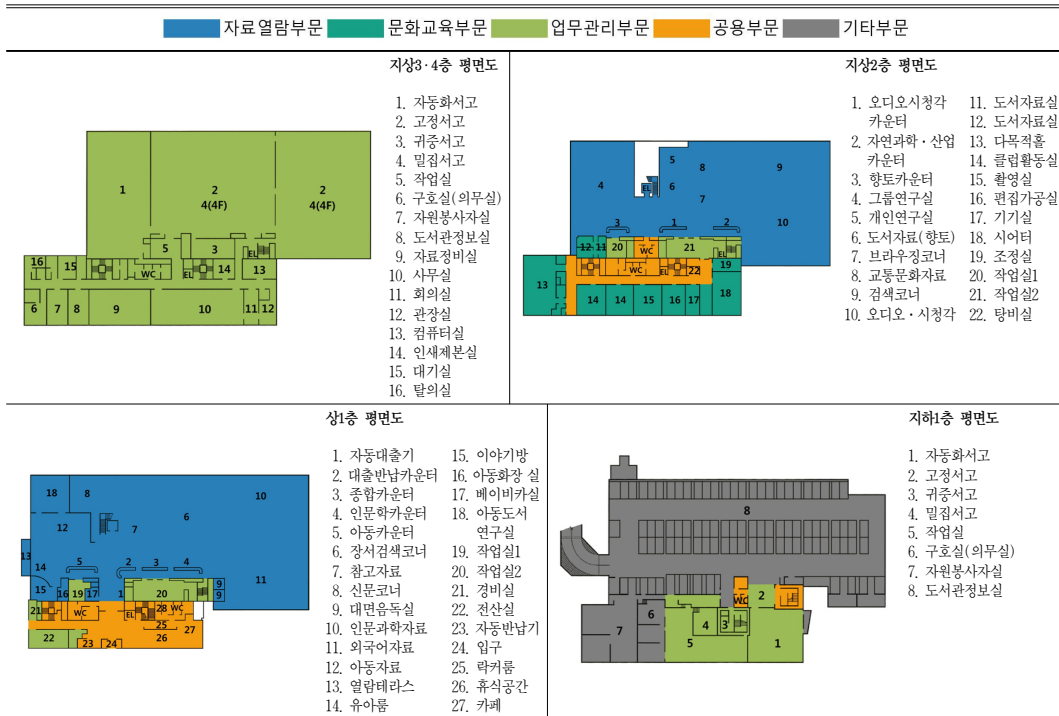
자료열람부문 문화교육부문 업무관리부문 공용부문 기타부문

지상3·4층 평면도

1 2 4(4F) 2 4(4F) 5 3 16 15 WC EL 14 13 EL 6 7 8 9 10 11 12

1. 자동화서고
2. 고정서고
3. 귀중서고
4. 밀집서고
5. 작업실
6. 구호실(의무실)
7. 자원봉사자실
8. 도서관정보실
9. 자료정비실
10. 사무실
11. 회의실
12. 관장실
13. 컴퓨터실
14. 인쇄제본실
15. 대기실
16. 탈의실

지상2층 평면도

4 5 8 9 EL 6 7 10 3 1 2 12 11 20 WC 21 EL 19 13 22 14 14 15 16 17 18

1. 오디오시청각 카운터
2. 자연과학·산업 카운터
3. 향토카운터
4. 그룹연구실
5. 개인연구실
6. 도서자료(향토)
7. 브라우징코너
8. 교통문화자료
9. 검색코너
10. 오디오·시청각
11. 도서자료실
12. 도서자료실
13. 다목적홀
14. 클럽활동실
15. 촬영실
16. 편집가공실
17. 기기실
18. 시어터
19. 조정실
20. 작업실1
21. 작업실2
22. 탕비실

상1층 평면도

18 8 10 12 7 6 13 14 5 2 3 4 11 15 16 19 17 1 20 9 9 21 WC EL 28 WC 25 27 22 26 23 24

1. 자동대출기
2. 대출반납카운터
3. 종합카운터
4. 인문학카운터
5. 아동카운터
6. 장서검색코너
7. 참고자료
8. 신문코너
9. 대면음독실
10. 인문과학자료
11. 외국어자료
12. 아동자료
13. 열람테라스
14. 유아룸
15. 이야기방
16. 아동화장 실
17. 베이비카실
18. 아동도서 연구실
19. 작업실1
20. 작업실2
21. 경비실
22. 전산실
23. 자동반납기
24. 입구
25. 락커룸
26. 휴식공간
27. 카페

지하1층 평면도

8 WC 2 6 7 4 3 5 1

1. 자동화서고
2. 고정서고
3. 귀중서고
4. 밀집서고
5. 작업실
6. 구호실(의무실)
7. 자원봉사자실
8. 도서관정보실